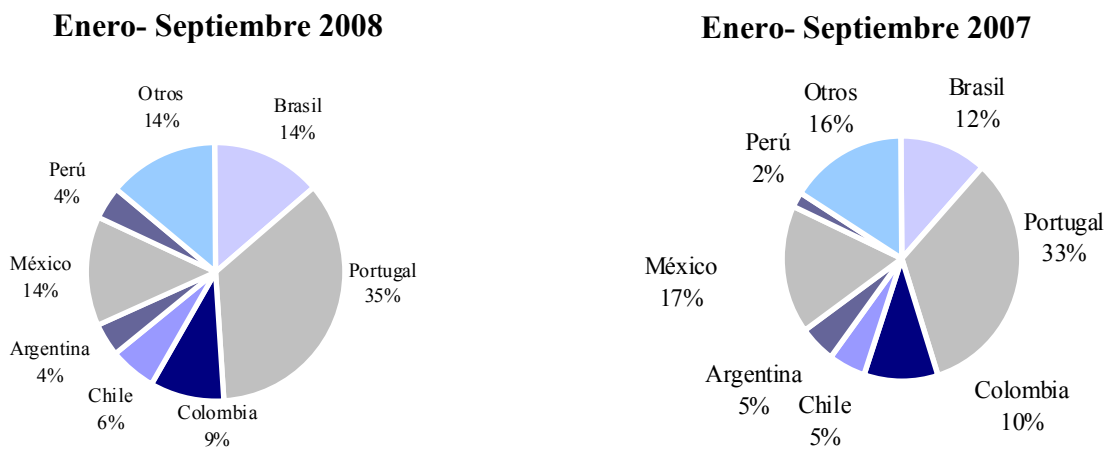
Enero- Septiembre 2008

Otros 14%
Brasil 14%
Perú 4%
México 14%
Portugal 35%
Argentina 4%
Chile 6%
Colombia 9%

Enero- Septiembre 2007

Otros 16%
Brasil 12%
Perú 2%
Portugal 33%
México 17%
Argentina 5%
Chile 5%
Colombia 10%